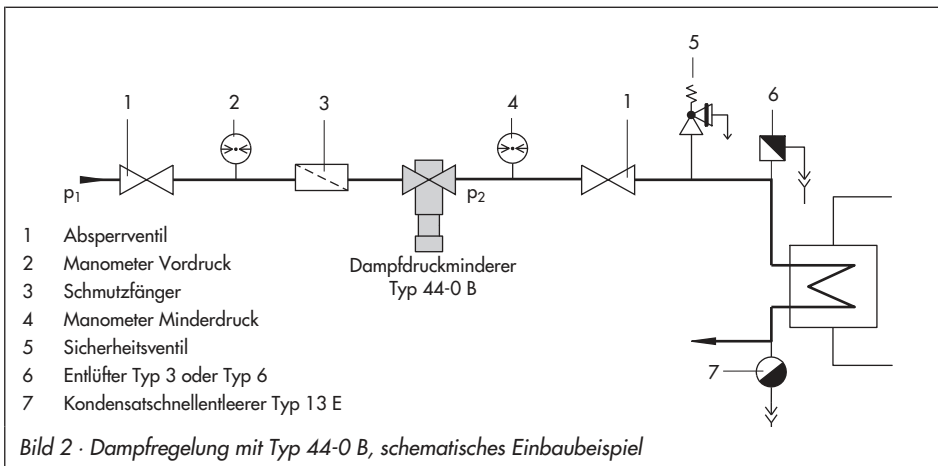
1 2 3 4 1 5 6

$p_1$ $p_2$

Dampfdruckminderer Typ 44-0 B

1 Absperrventil
2 Manometer Vordruck
3 Schmutzfänger
4 Manometer Minderdruck
5 Sicherheitsventil
6 Entlüfter Typ 3 oder Typ 6
7 Kondensatschnellentleerer Typ 13 E

7

Bild 2 · Dampfregelung mit Typ 44-0 B, schematisches Einbaubeispiel